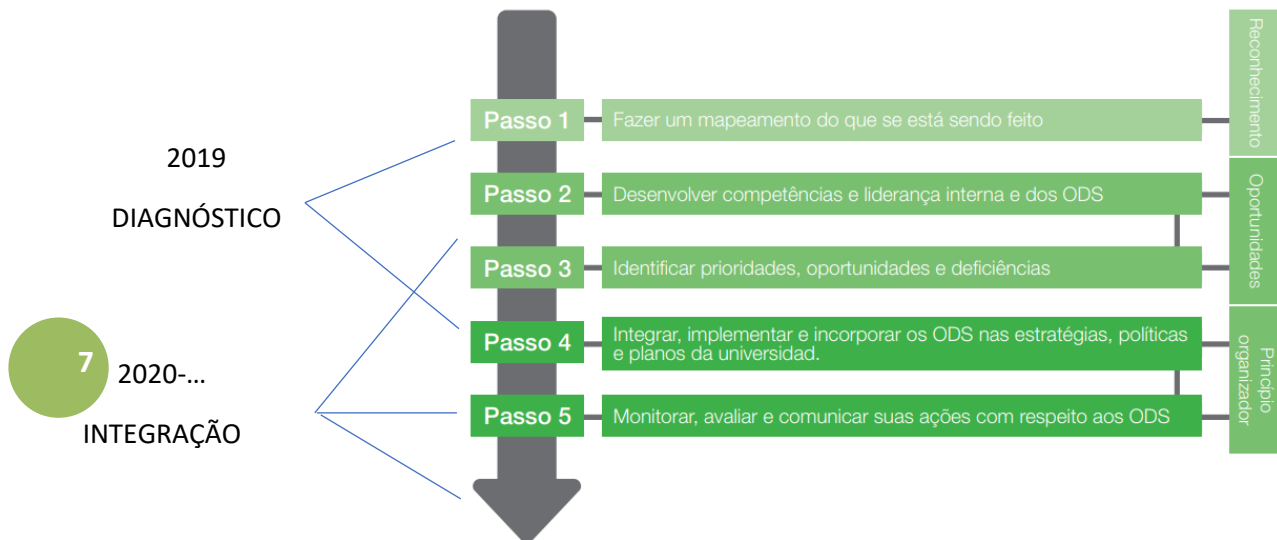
2019

DIAGNÓSTICO

7

2020-…

INTEGRAÇÃO

Passo 1 Fazer um mapeamento do que se está sendo feito

Passo 2 Desenvolver competências e liderança interna e dos ODS

Passo 3 Identificar prioridades, oportunidades e deficiências

Passo 4 Integrar, implementar e incorporar os ODS nas estratégias, políticas e planos da universidade.

Passo 5 Monitorar, avaliar e comunicar suas ações com respeito aos ODS

Reconhecimento

Oportunidades

Princípio organizador